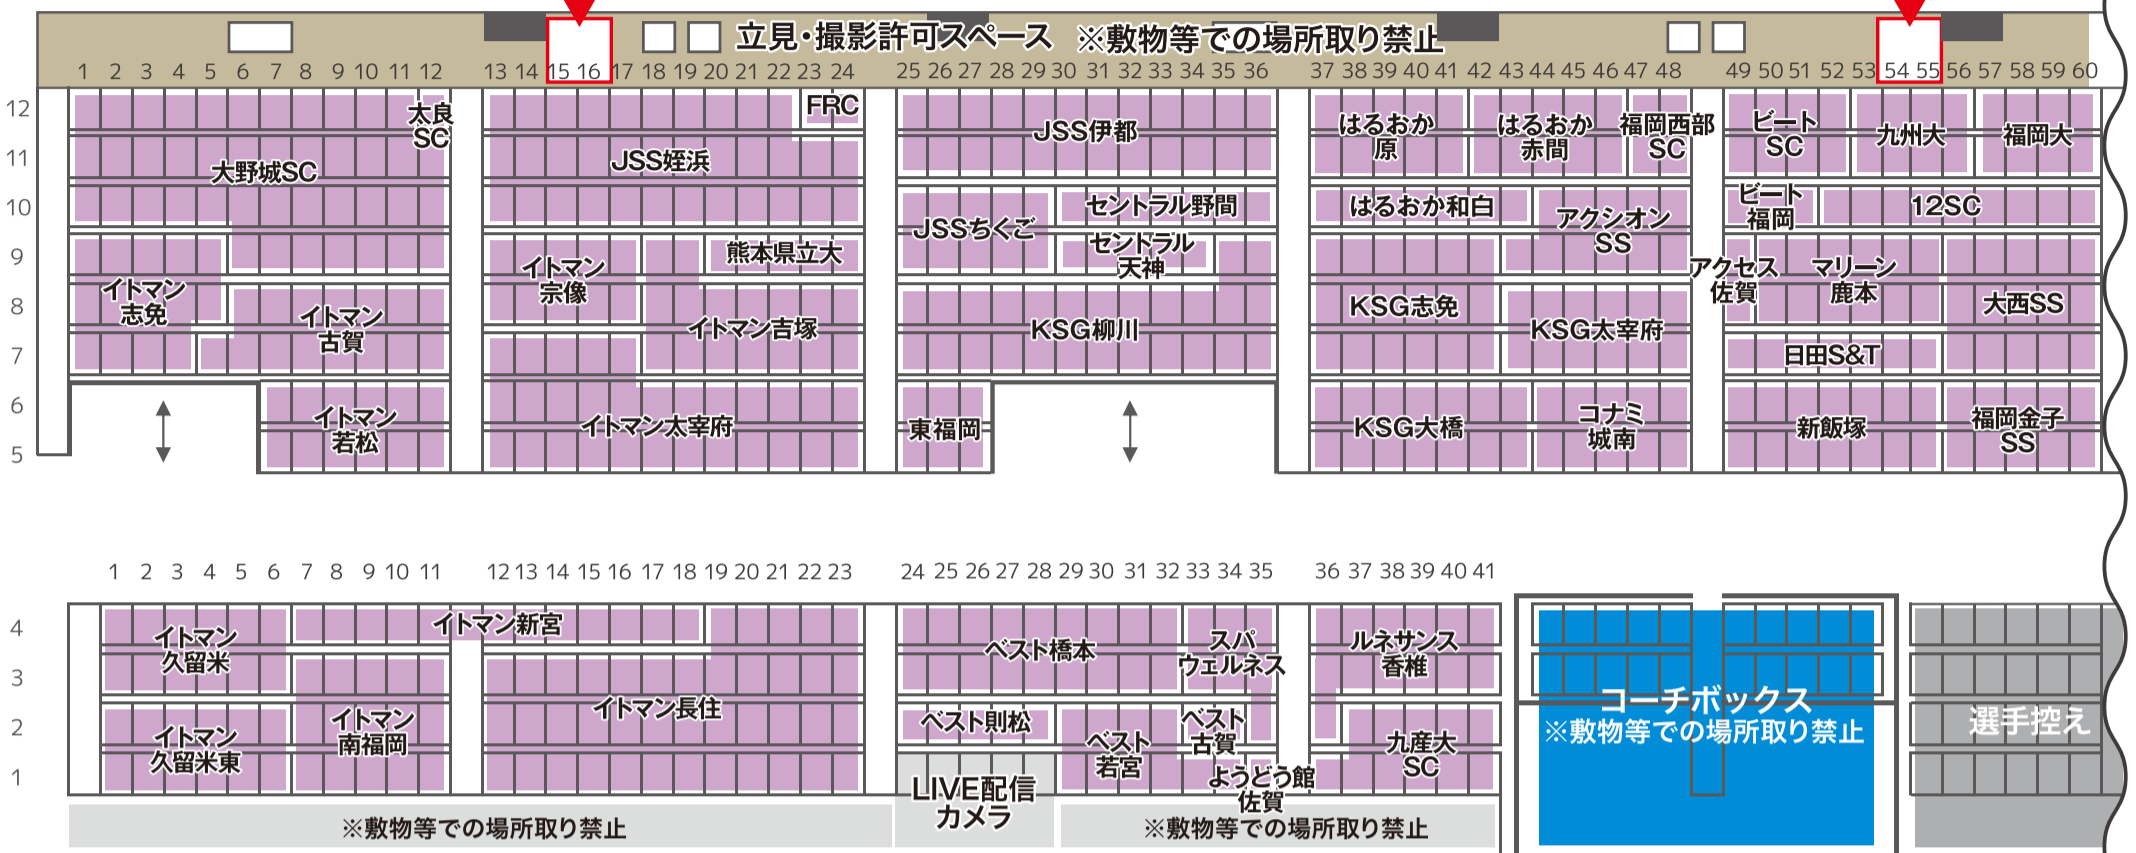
立見・撮影許可スペース ※敷物等での場所取り禁止

1 2 3 4 5 6 7 8 9 10 11 12 13 14 15 16 17 18 19 20 21 22 23 24 25 26 27 28 29 30 31 32 33 34 35 36 37 38 39 40 41 42 43 44 45 46 47 48 49 50 51 52 53 54 55 56 57 58 59 60

12
11
10
9
8
7
6
5

太良SC
大野城SC
FRC
JSS姪浜
JSS伊都
はるおか原
はるおか赤間
福岡西部SC
ビートSC
九州大
福岡大
JSSちくご
セントラル野間
セントラル天神
はるおか和白
アクシオンSS
ビート福岡
12SC
イトマン志免
イトマン古賀
イトマン宗像
熊本県立大
イトマン吉塚
KSG柳川
KSG志免
KSG太宰府
アクセス佐賀
マリーン鹿本
大西SS
日田S&T
イトマン若松
イトマン太宰府
東福岡
KSG大橋
コナミ城南
新飯塚
福岡金子SS

1 2 3 4 5 6 7 8 9 10 11 12 13 14 15 16 17 18 19 20 21 22 23 24 25 26 27 28 29 30 31 32 33 34 35 36 37 38 39 40 41

4
3
2
1

イトマン久留米
イトマン新宮
ベスト橋本
スパウェルネス
ルネサンス香椎
イトマン長住
イトマン久留米東
イトマン南福岡
ベスト則松
ベスト若宮
ベスト古賀
ようどう館佐賀
九産大SC
コーチボックス
※敷物等での場所取り禁止
選手控え
LIVE配信カメラ
※敷物等での場所取り禁止
※敷物等での場所取り禁止